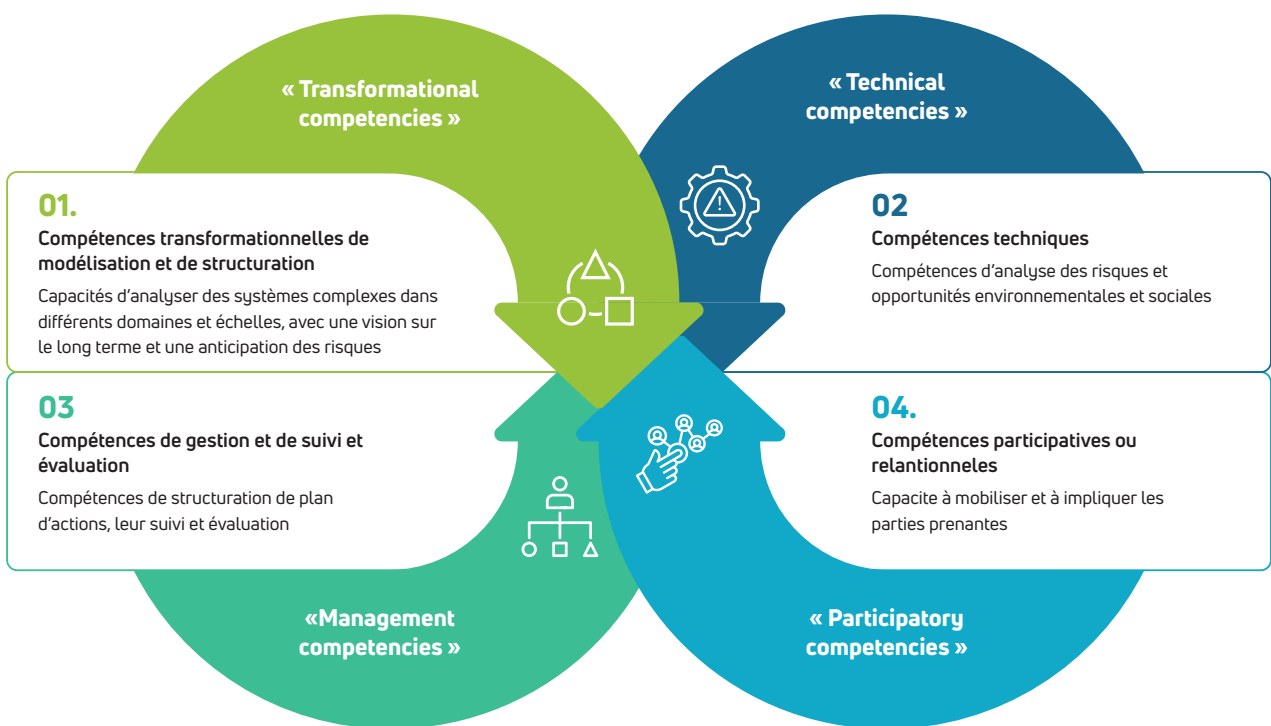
« Transformational competencies »

« Technical competencies »

01.

Compétences transformationnelles de modélisation et de structuration

Capacités d'analyser des systèmes complexes dans différents domaines et échelles, avec une vision sur le long terme et une anticipation des risques

02

Compétences techniques

Compétences d'analyse des risques et opportunités environnementales et sociales

03

Compétences de gestion et de suivi et évaluation

Compétences de structuration de plan d'actions, leur suivi et évaluation

04.

Compétences participatives ou relantionnelles

Capacite à mobiliser et à impliquer les parties prenantes

«Management competencies »

« Participatory competencies »